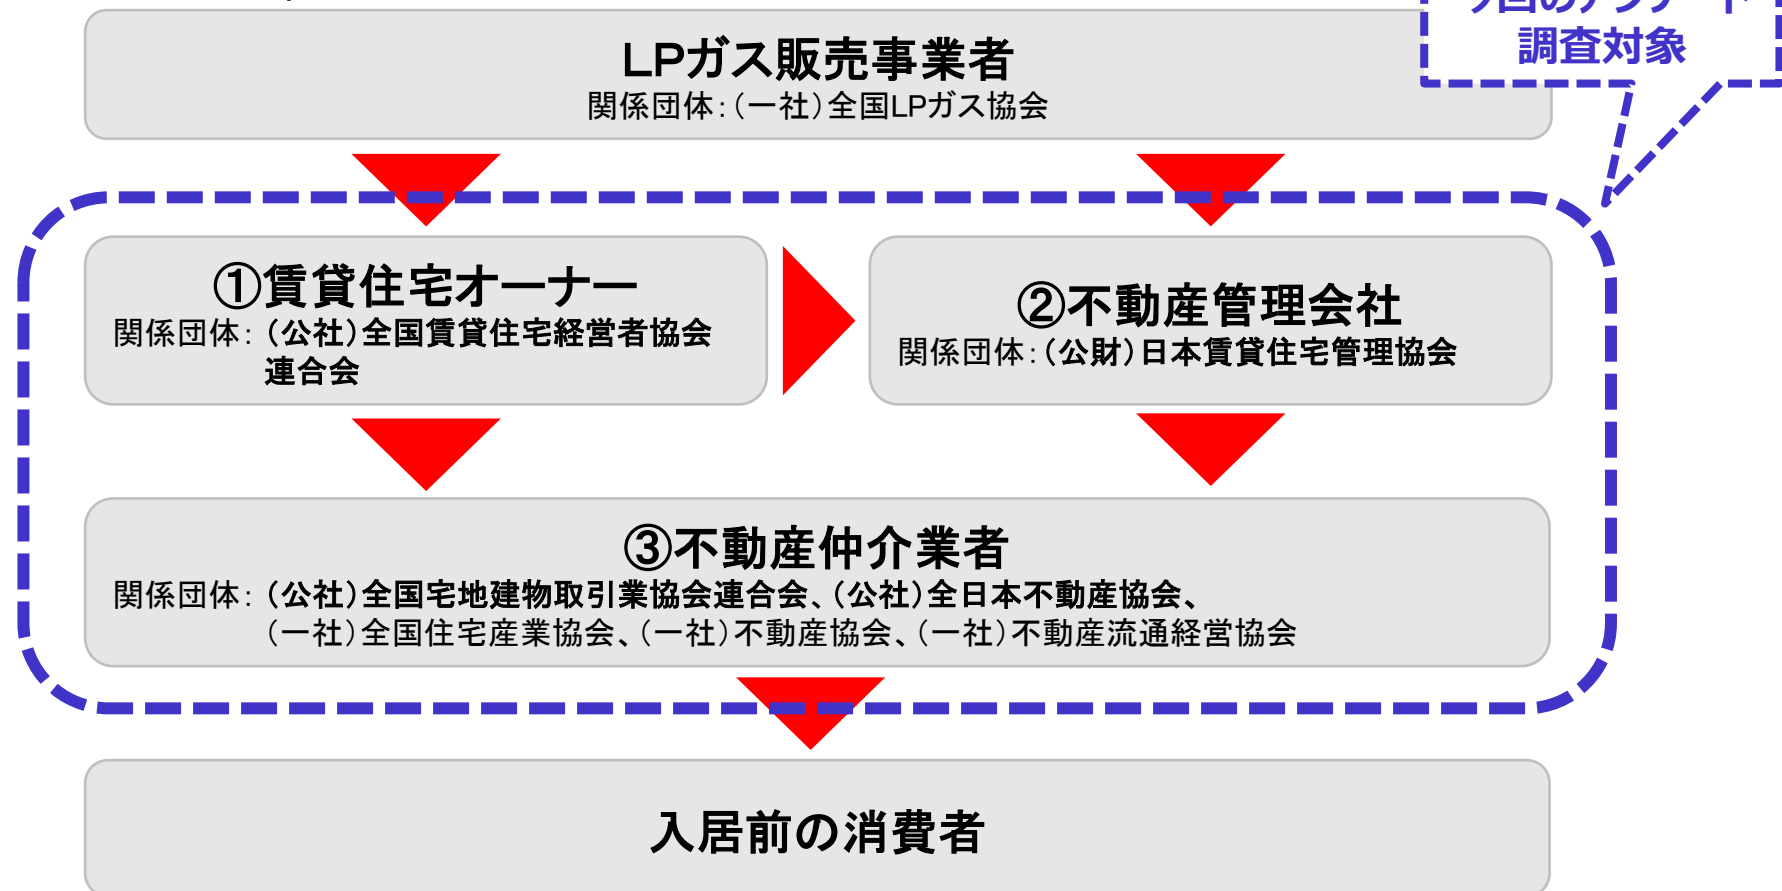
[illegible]
調査対象

LPガス販売事業者
関係団体:(一社)全国LPガス協会

①賃貸住宅オーナー
関係団体:(公社)全国賃貸住宅経営者協会連合会

②不動産管理会社
関係団体:(公財)日本賃貸住宅管理協会

③不動産仲介業者
関係団体:(公社)全国宅地建物取引業協会連合会、(公社)全日本不動産協会、(一社)全国住宅産業協会、(一社)不動産協会、(一社)不動産流通経営協会

入居前の消費者